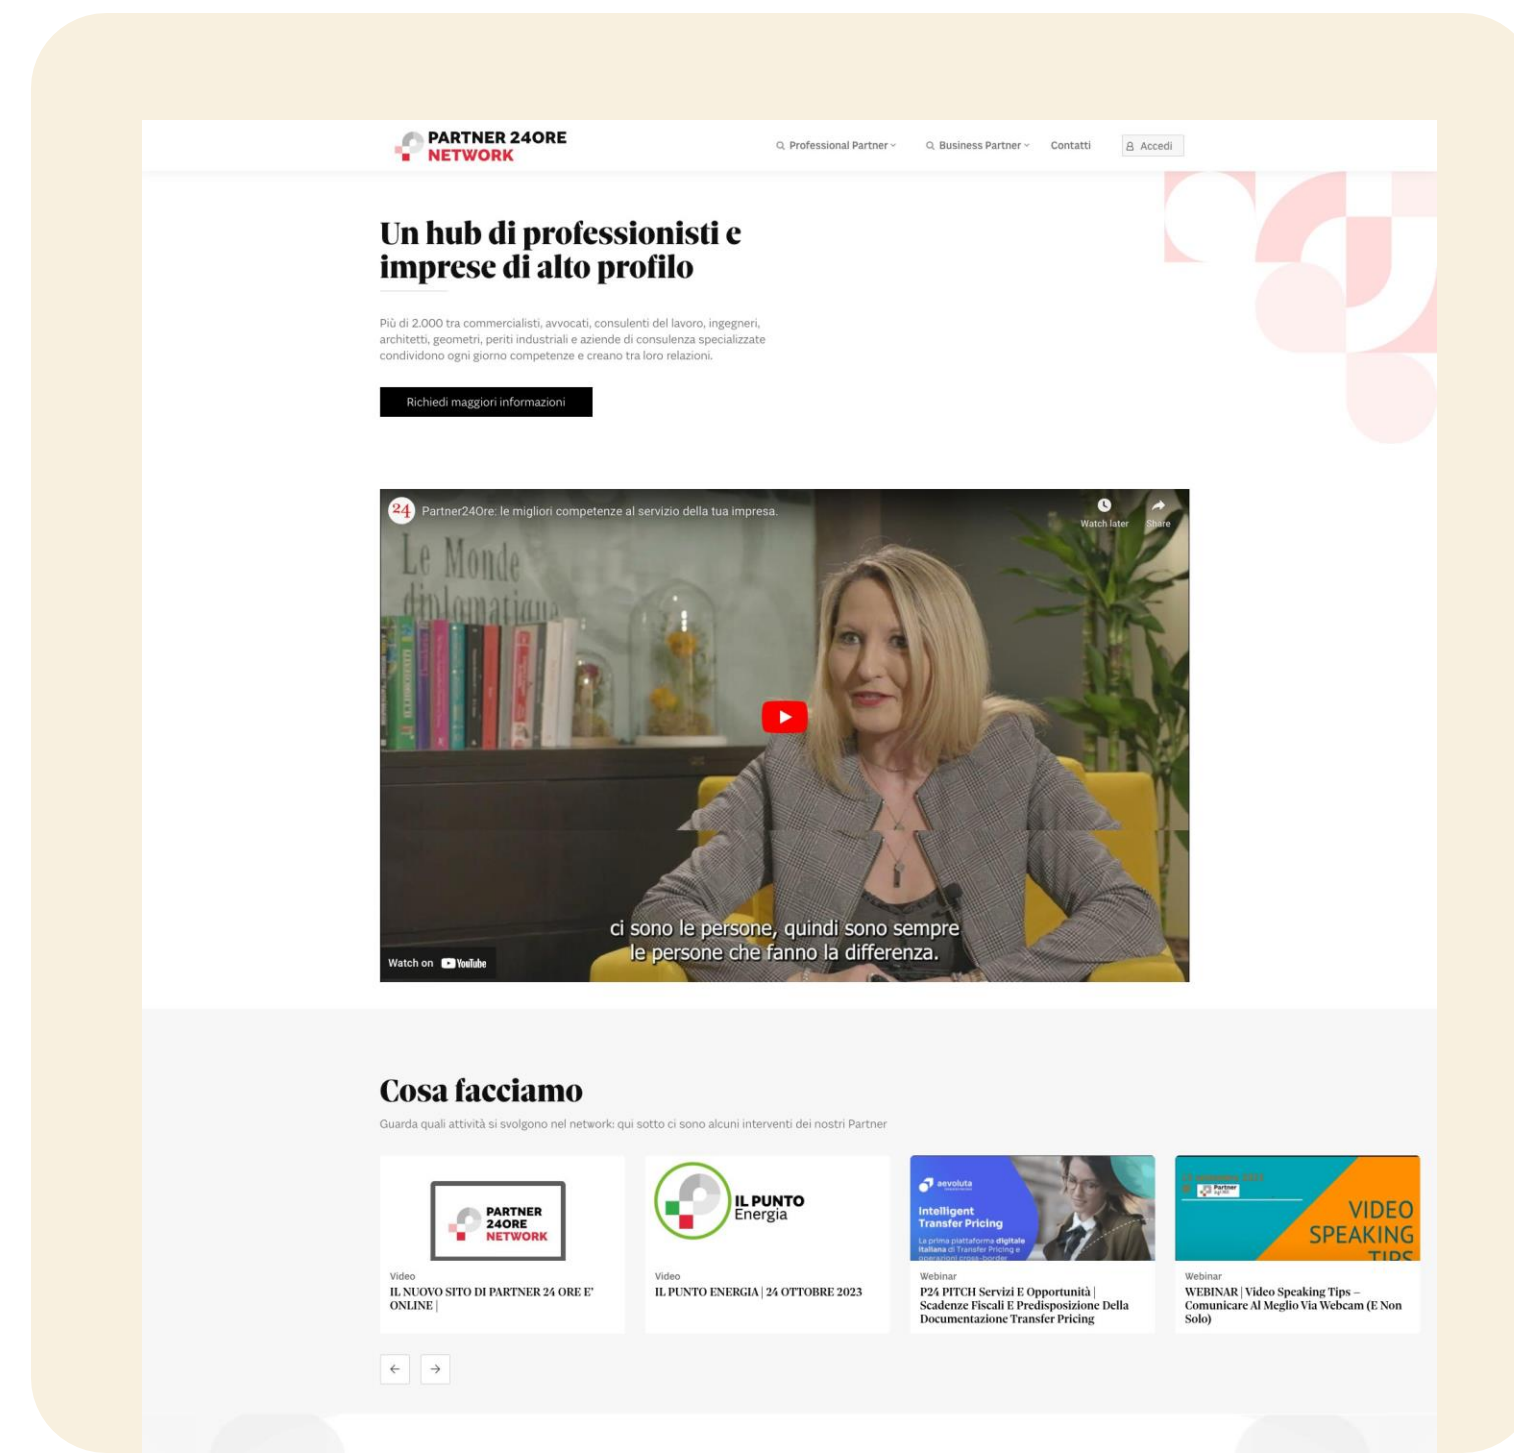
PARTNER 24ORE NETWORK

Professional Partner · Business Partner · Contatti · Accedi

# Un hub di professionisti e imprese di alto profilo

Più di 2.000 tra commercialisti, avvocati, consulenti del lavoro, ingegneri, architetti, geometri, periti industriali e aziende di consulenza specializzate condividono ogni giorno competenze e creano tra loro relazioni.

Richiedi maggiori informazioni

24 Partner24Ore: le migliori competenze al servizio della tua impresa.

Watch later
Share

Le Monde diplomatique

ci sono le persone, quindi sono sempre le persone che fanno la differenza.

Watch on YouTube

# Cosa facciamo

Guarda quali attività si svolgono nel network: qui sotto ci sono alcuni interventi dei nostri Partner

PARTNER 24ORE NETWORK
Video
IL NUOVO SITO DI PARTNER 24 ORE E' ONLINE |

IL PUNTO Energia
Video
IL PUNTO ENERGIA | 24 OTTOBRE 2023

aevoluta
Intelligent Transfer Pricing
La prima piattaforma digitale italiana di Transfer Pricing e operazioni cross-border
Webinar
P24 PITCH Servizi E Opportunità | Scadenze Fiscali E Predisposizione Della Documentazione Transfer Pricing

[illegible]
VIDEO SPEAKING TIPS
Webinar
WEBINAR | Video Speaking Tips – Comunicare Al Meglio Via Webcam (E Non Solo)

← →